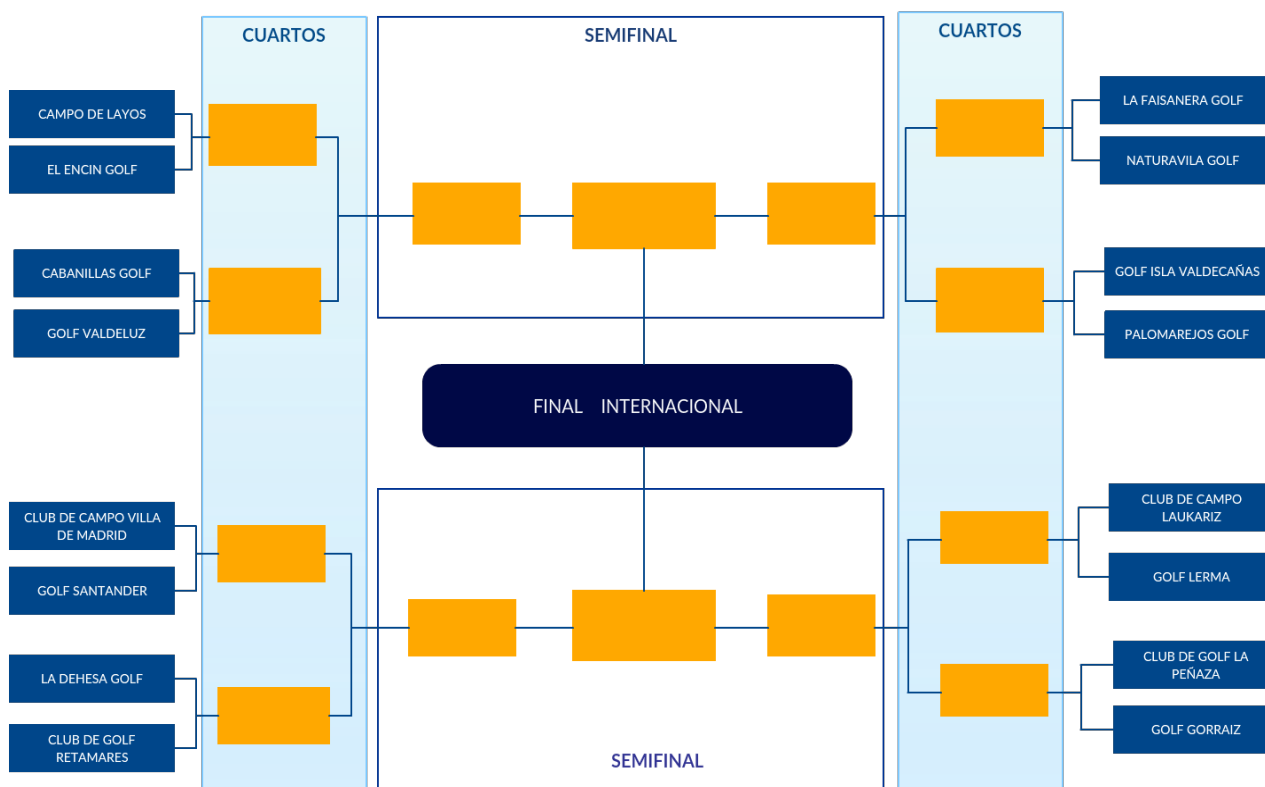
CUARTOS

SEMIFINAL

CUARTOS

CAMPO DE LAYOS

EL ENCIN GOLF

CABANILLAS GOLF

GOLF VALDELUZ

LA FAISANERA GOLF

NATURAVILA GOLF

GOLF ISLA VALDECAÑAS

PALOMAREJOS GOLF

FINAL INTERNACIONAL

CLUB DE CAMPO VILLA DE MADRID

GOLF SANTANDER

LA DEHESA GOLF

CLUB DE GOLF RETAMARES

CLUB DE CAMPO LAUKARIZ

GOLF LERMA

CLUB DE GOLF LA PEÑAZA

GOLF GORRAIZ

SEMIFINAL